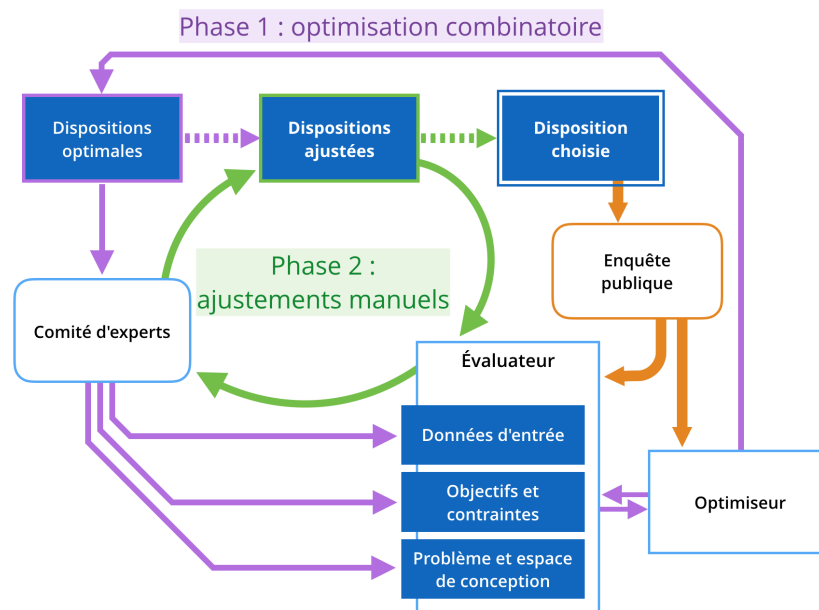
Phase 1 : optimisation combinatoire

Dispositions optimales

Dispositions ajustées

Disposition choisie

Enquête publique

Phase 2 : ajustements manuels

Comité d'experts

Évaluateur

Données d'entrée

Objectifs et contraintes

Problème et espace de conception

Optimiseur